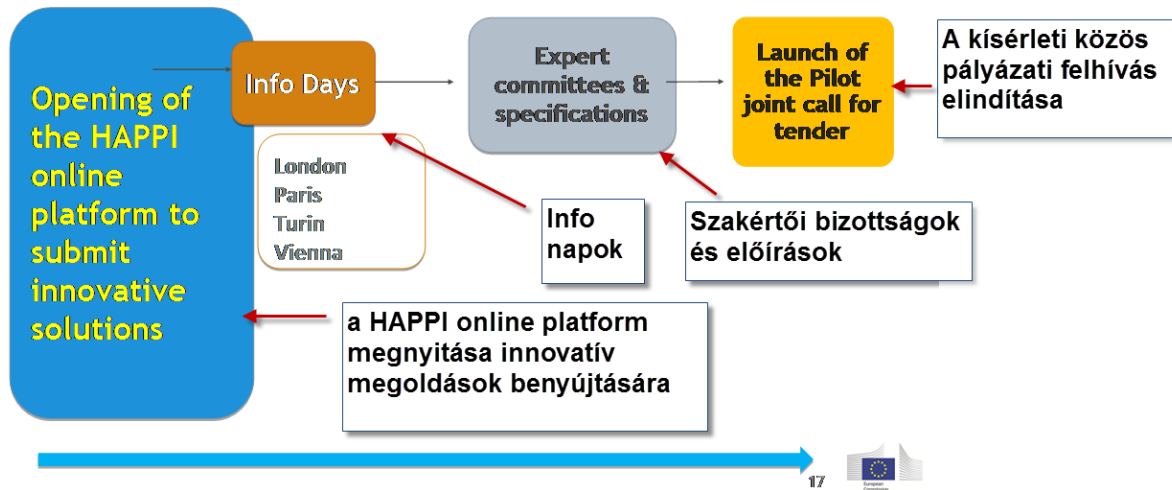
Opening of the HAPPI online platform to submit innovative solutions

Info Days

London
Paris
Turin
Vienna

Expert committees & specifications

Launch of the Pilot joint call for tender

A kísérleti közös pályázati felhívás elindítása

Info napok

Szakértői bizottságok és előírások

a HAPPI online platform megnyitása innovatív megoldások benyújtására

17

European Commission